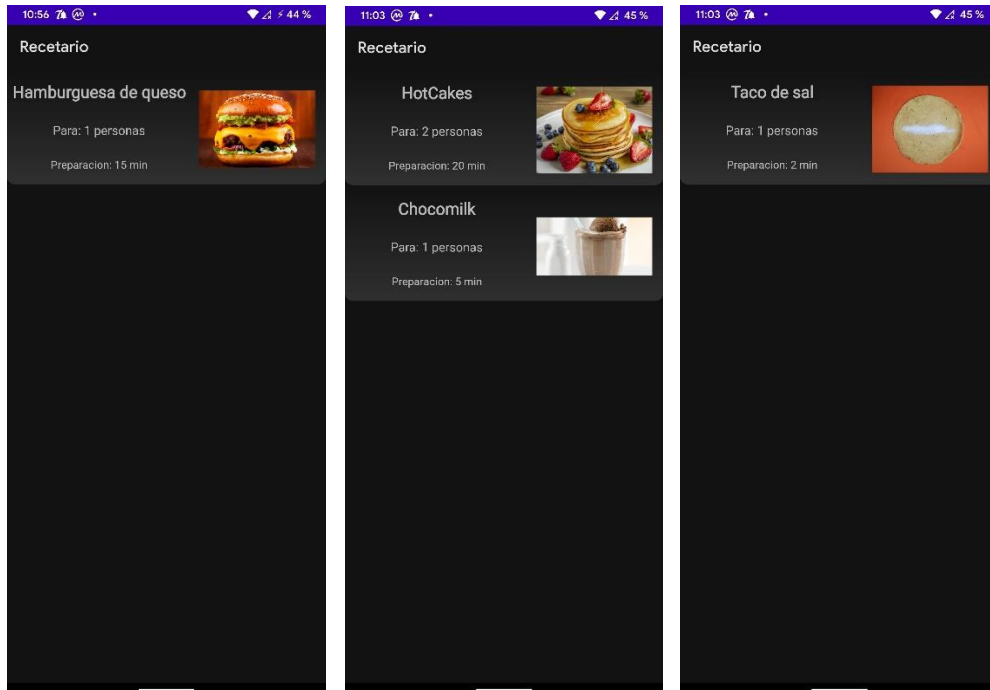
10:56 44 %

Recetario

Hamburguesa de queso

Para: 1 personas

Preparacion: 15 min

11:03 45 %

Recetario

HotCakes

Para: 2 personas

Preparacion: 20 min

Chocomilk

Para: 1 personas

Preparacion: 5 min

11:03 45 %

Recetario

Taco de sal

Para: 1 personas

Preparacion: 2 min